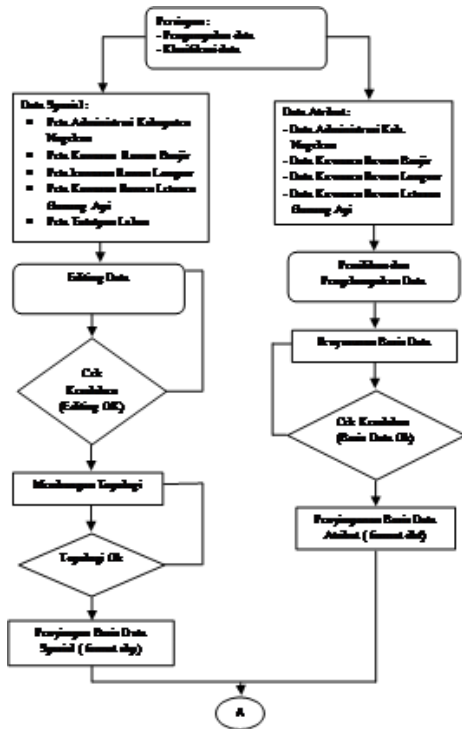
Persiapan :
- Pengumpulan data
- Klasifikasi data

Data Spasial :
- Peta Administrasi Kabupaten Magelang
- Peta Kerawanan Bencana Banjir
- Peta Kerawanan Bencana Longsor
- Peta Kerawanan Bencana Letusan Gunung Api
- Peta Tutupan Lahan

Editing Data

Cek Kesalahan (Editing OK)

Membangun Topologi

Topologi Ok

Penyimpanan Basis Data Spasial ( format shp)

Data Atribut :
- Data Administrasi Kab. Magelang
- Data Kerawanan Bencana Banjir
- Data Kerawanan Bencana Longsor
- Data Kerawanan Bencana Letusan Gunung Api

Pemilihan dan Pengelompokan Data

Penyusunan Basis Data

Cek Kesalahan (Basis Data Ok)

Penyimpanan Basis Data Atribut ( format dbf)

A